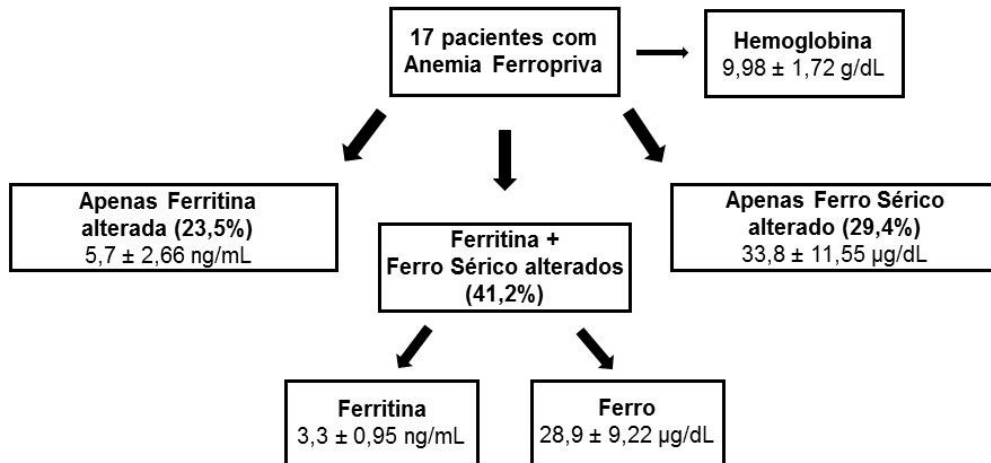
17 pacientes com Anemia Ferropriva

Hemoglobina
9,98 ± 1,72 g/dL

Apenas Ferritina alterada (23,5%)
5,7 ± 2,66 ng/mL

Ferritina + Ferro Sérico alterados (41,2%)

Apenas Ferro Sérico alterado (29,4%)
33,8 ± 11,55 µg/dL

Ferritina
3,3 ± 0,95 ng/mL

Ferro
28,9 ± 9,22 µg/dL